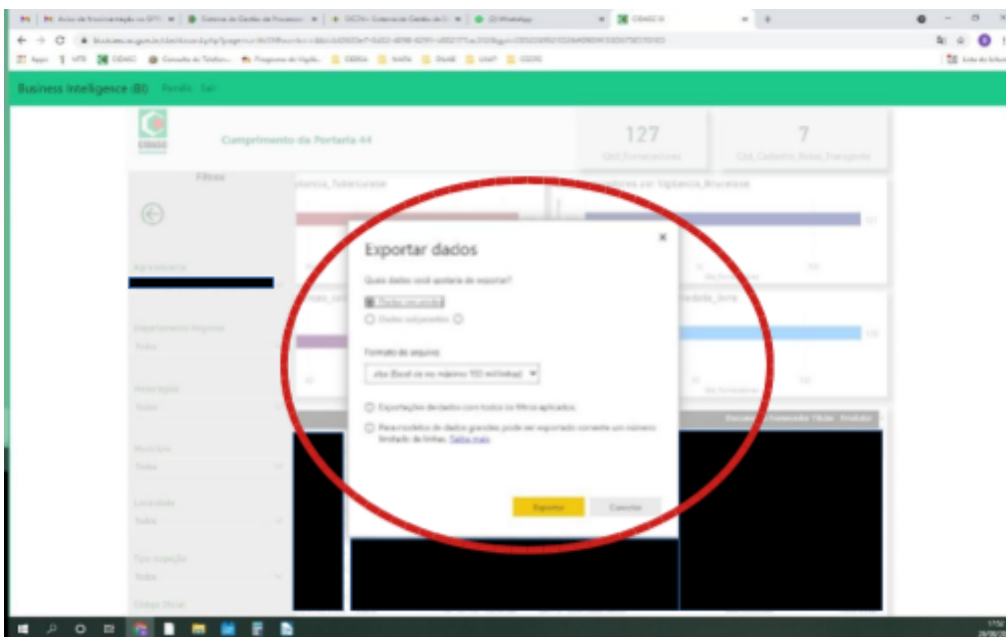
Business Intelligence (BI)

Cumprimento da Portaria 44

127

7

Filtros

Exportar dados

Quais dados você gostaria de exportar?

Dados resumidos

Dados subjacentes

Formato do arquivo

.xlsx (Excel com no máximo 150 mil linhas)

Exportações de dados com todos os filtros aplicados.

Para modelos de dados grandes, pode ser exportado somente um número limitado de linhas. Saiba mais

Exportar

Cancelar